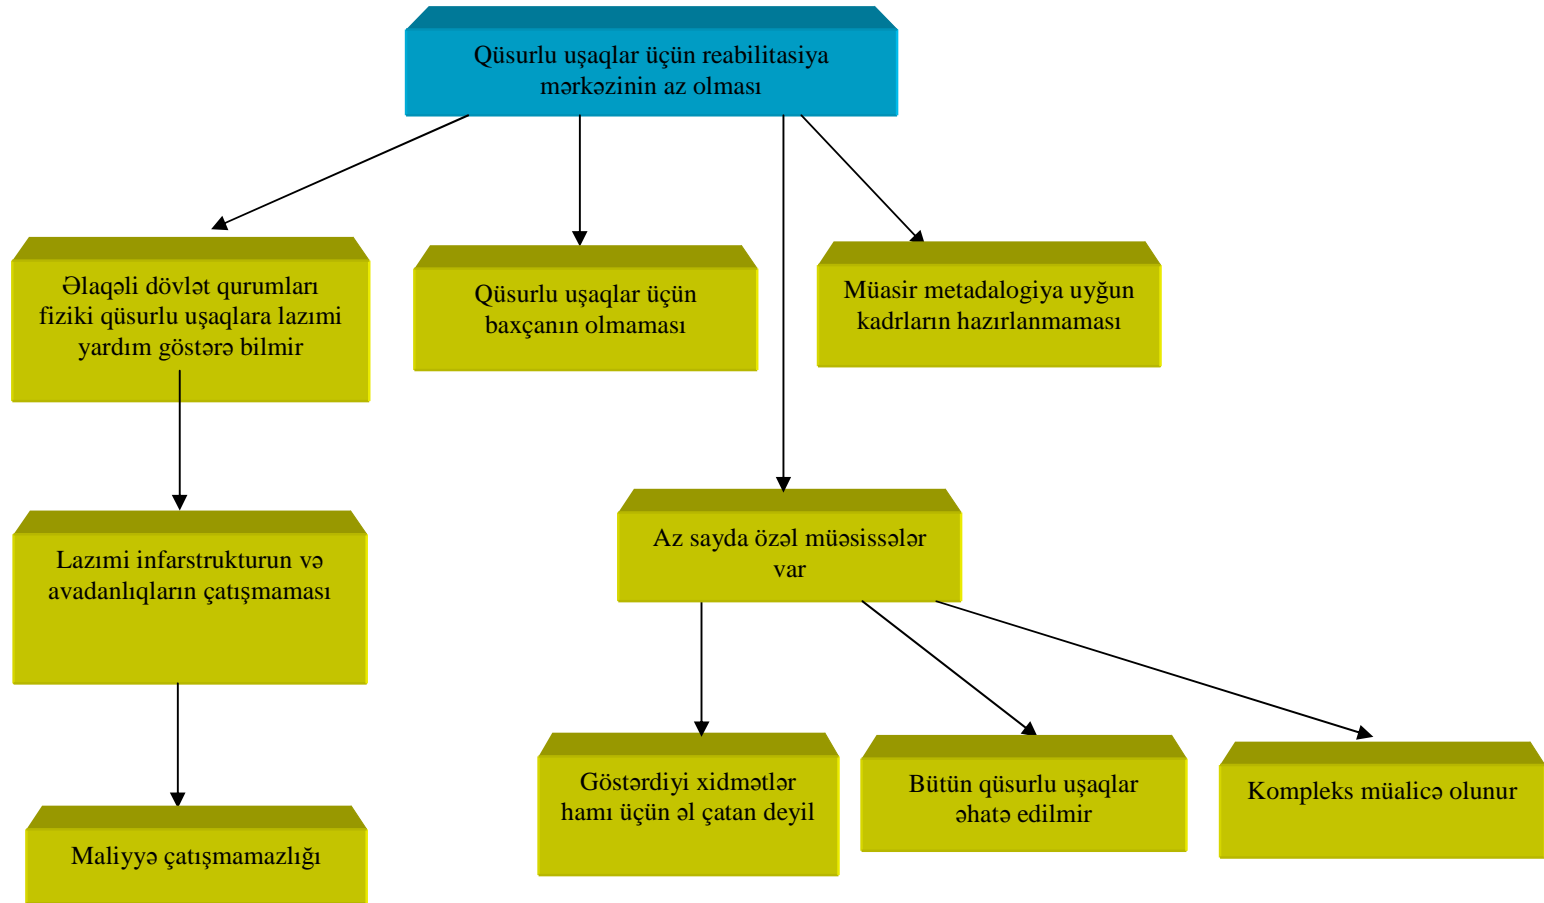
Qüsurlu uşaqlar üçün reabilitasiya mərkəzinin az olması

Əlaqəli dövlət qurumları fiziki qüsurlu uşaqlara lazımi yardım göstərə bilmir

Qüsurlu uşaqlar üçün baxçanın olmaması

Müasir metadalogiya uyğun kadrların hazırlanmaması

Lazımi infarstrukturun və avadanlıqların çatışmaması

Az sayda özəl müəsissələr var

Maliyyə çatışmamazlığı

Göstərdiyi xidmətlər hamı üçün əl çatan deyil

Bütün qüsurlu uşaqlar əhatə edilmir

Kompleks müalicə olunur